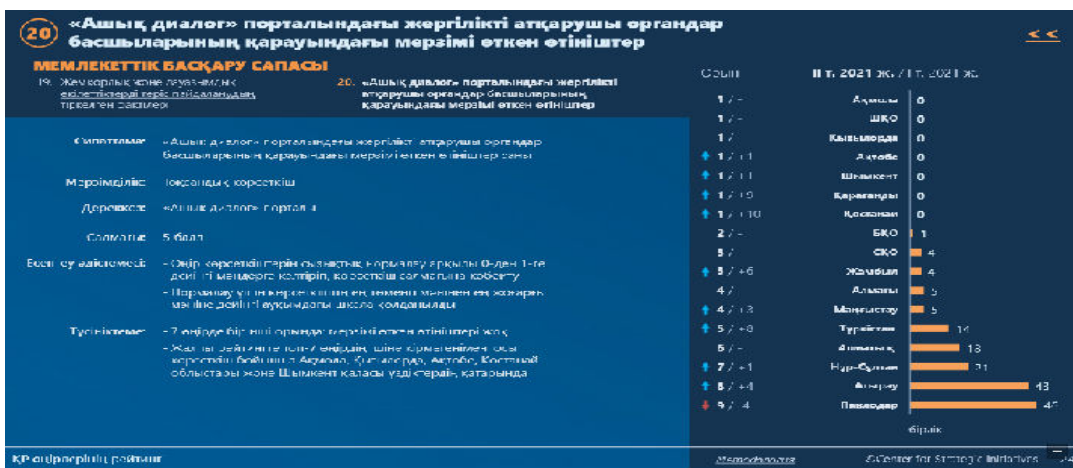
20 «Ашық диалог» порталындағы жергілікті атқарушы органдар басшыларының қарауындағы мерзімі өткен өтініштер

<<

МЕМЛЕКЕТТІК БАСҚАРУ САПАСЫ

19. Жемқорлық және лауазымдық өкілеттіктерді теріс пайдаланудың тіркелген фактілері

20. «Ашық диалог» порталындағы жергілікті атқарушы органдар басшыларының қарауындағы мерзімі өткен өтініштер

Сипаттама «Ашық диалог» порталындағы жергілікті атқарушы органдар басшыларының қарауындағы мерзімі өткен өтініштер саны

Мерзімділік Тоқсандық көрсеткіш

Дереккөз «Ашық диалог» порталы

Салмағы 5 балл

Есептеу әдістемесі - Өңір көрсеткіштерін салыстыру нормалау арқылы 0-ден 1-ге дейінгі мәндерге келтіріп, көрсеткіш салмағына көбейту
- Нормалау үшін көрсеткіштің ең төменгі мәнімен ең жоғарғы мәнінің дейінгі ауқымдағы шкала қолданылады

Түсініктеме - 7 өңірде бір де бір мерзімі өткен өтініштері жоқ
- Жалпы рейтингте топ-7 өңірдің, әлі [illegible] осы көрсеткіш бойынша Ақмола, Қызылорда, Ақтөбе, Қостанай облыстары және Шымкент қаласы үздіктердің қатарында

Орын II т. 2021 ж. / I т. 2021 ж.

| Орын | Өңір | |
|---|---|---|
| 1 / - | Астана | 0 |
| 1 / - | ШҚО | 0 |
| 1 / | Қызылорда | 0 |
| 1 / +1 | Ақтөбе | 0 |
| 1 / +1 | Шымкент | 0 |
| 1 / +5 | Қарағанды | 0 |
| 1 / +10 | Қостанай | 0 |
| 2 / - | БҚО | 1 |
| 3 / | СҚО | 4 |
| 5 / +6 | Жамбыл | 4 |
| 4 / | Алматы | 5 |
| 4 / +3 | Маңғыстау | 5 |
| 5 / +8 | Түркістан | 14 |
| 5 / - | Алматы қ. | 18 |
| 7 / +1 | Нұр-Сұлтан | 21 |
| 8 / +4 | Атырау | 43 |
| 9 / -4 | Павлодар | 47 |

бірлік

ҚР өңірлерінің рейтингі

Методология

©Center for Strategic Initiatives